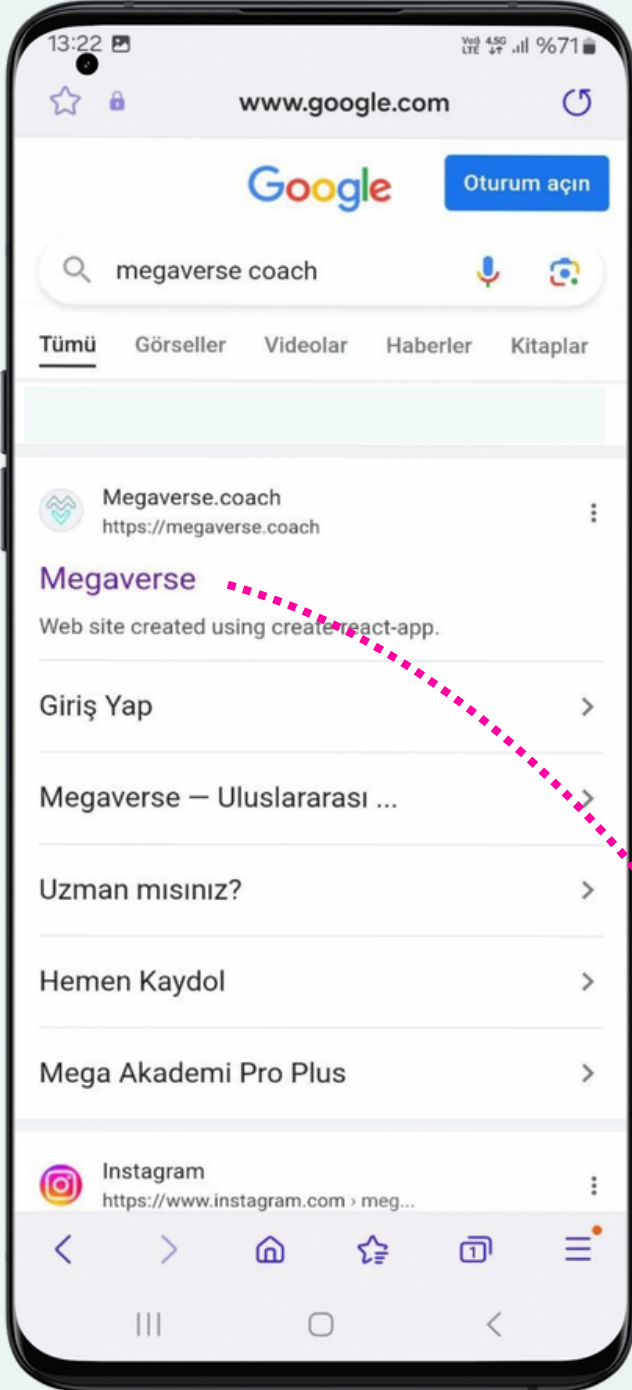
13:22

Vo) 4.5G LTE %71

www.google.com

Google

Oturum açın

megaverse coach

Tümü Görseller Videolar Haberler Kitaplar

Megaverse.coach
https://megaverse.coach

Megaverse

Web site created using create-react-app.

Giriş Yap

Megaverse — Uluslararası ...

Uzman mısınız?

Hemen Kaydol

Mega Akademi Pro Plus

Instagram
https://www.instagram.com › meg...

1